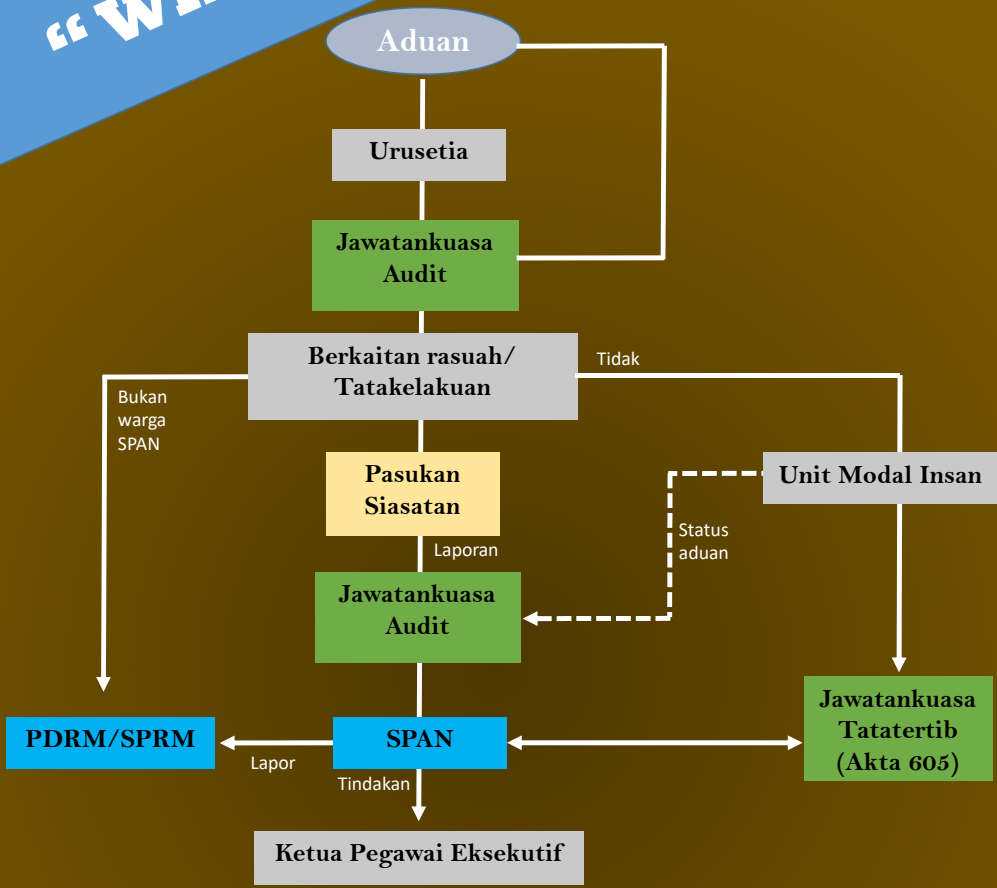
“W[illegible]

Aduan

Urusetia

Jawatankuasa Audit

Berkaitan rasuah/ Tatakelakuan

Tidak

Bukan warga SPAN

Pasukan Siasatan

Unit Modal Insan

Status aduan

Laporan

Jawatankuasa Audit

Jawatankuasa Tatatertib (Akta 605)

PDRM/SPRM

SPAN

Lapor

Tindakan

Ketua Pegawai Eksekutif